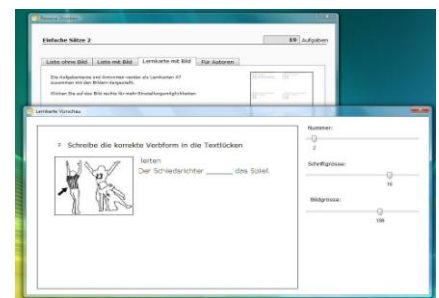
Einfache Sätze 2

89 Aufgaben

Liste ohne Bild | Liste mit Bild | Lernkarte mit Bild | Für Autoren

Die Aufgabentexte und Antworten werden als Lernkarten A7 zusammen mit den Bildern ausgegeben.

Klicken Sie auf das Bild rechts für mehr Einstellungsmöglichkeiten.

Lernkarte Vorschau

1. Schreibe die korrekte Verbform in die Textlücken

leiten

Der Schiedsrichter ______ das Spiel.

Nummer:

2

Schriftgrösse:

16

Bildgrösse:

106